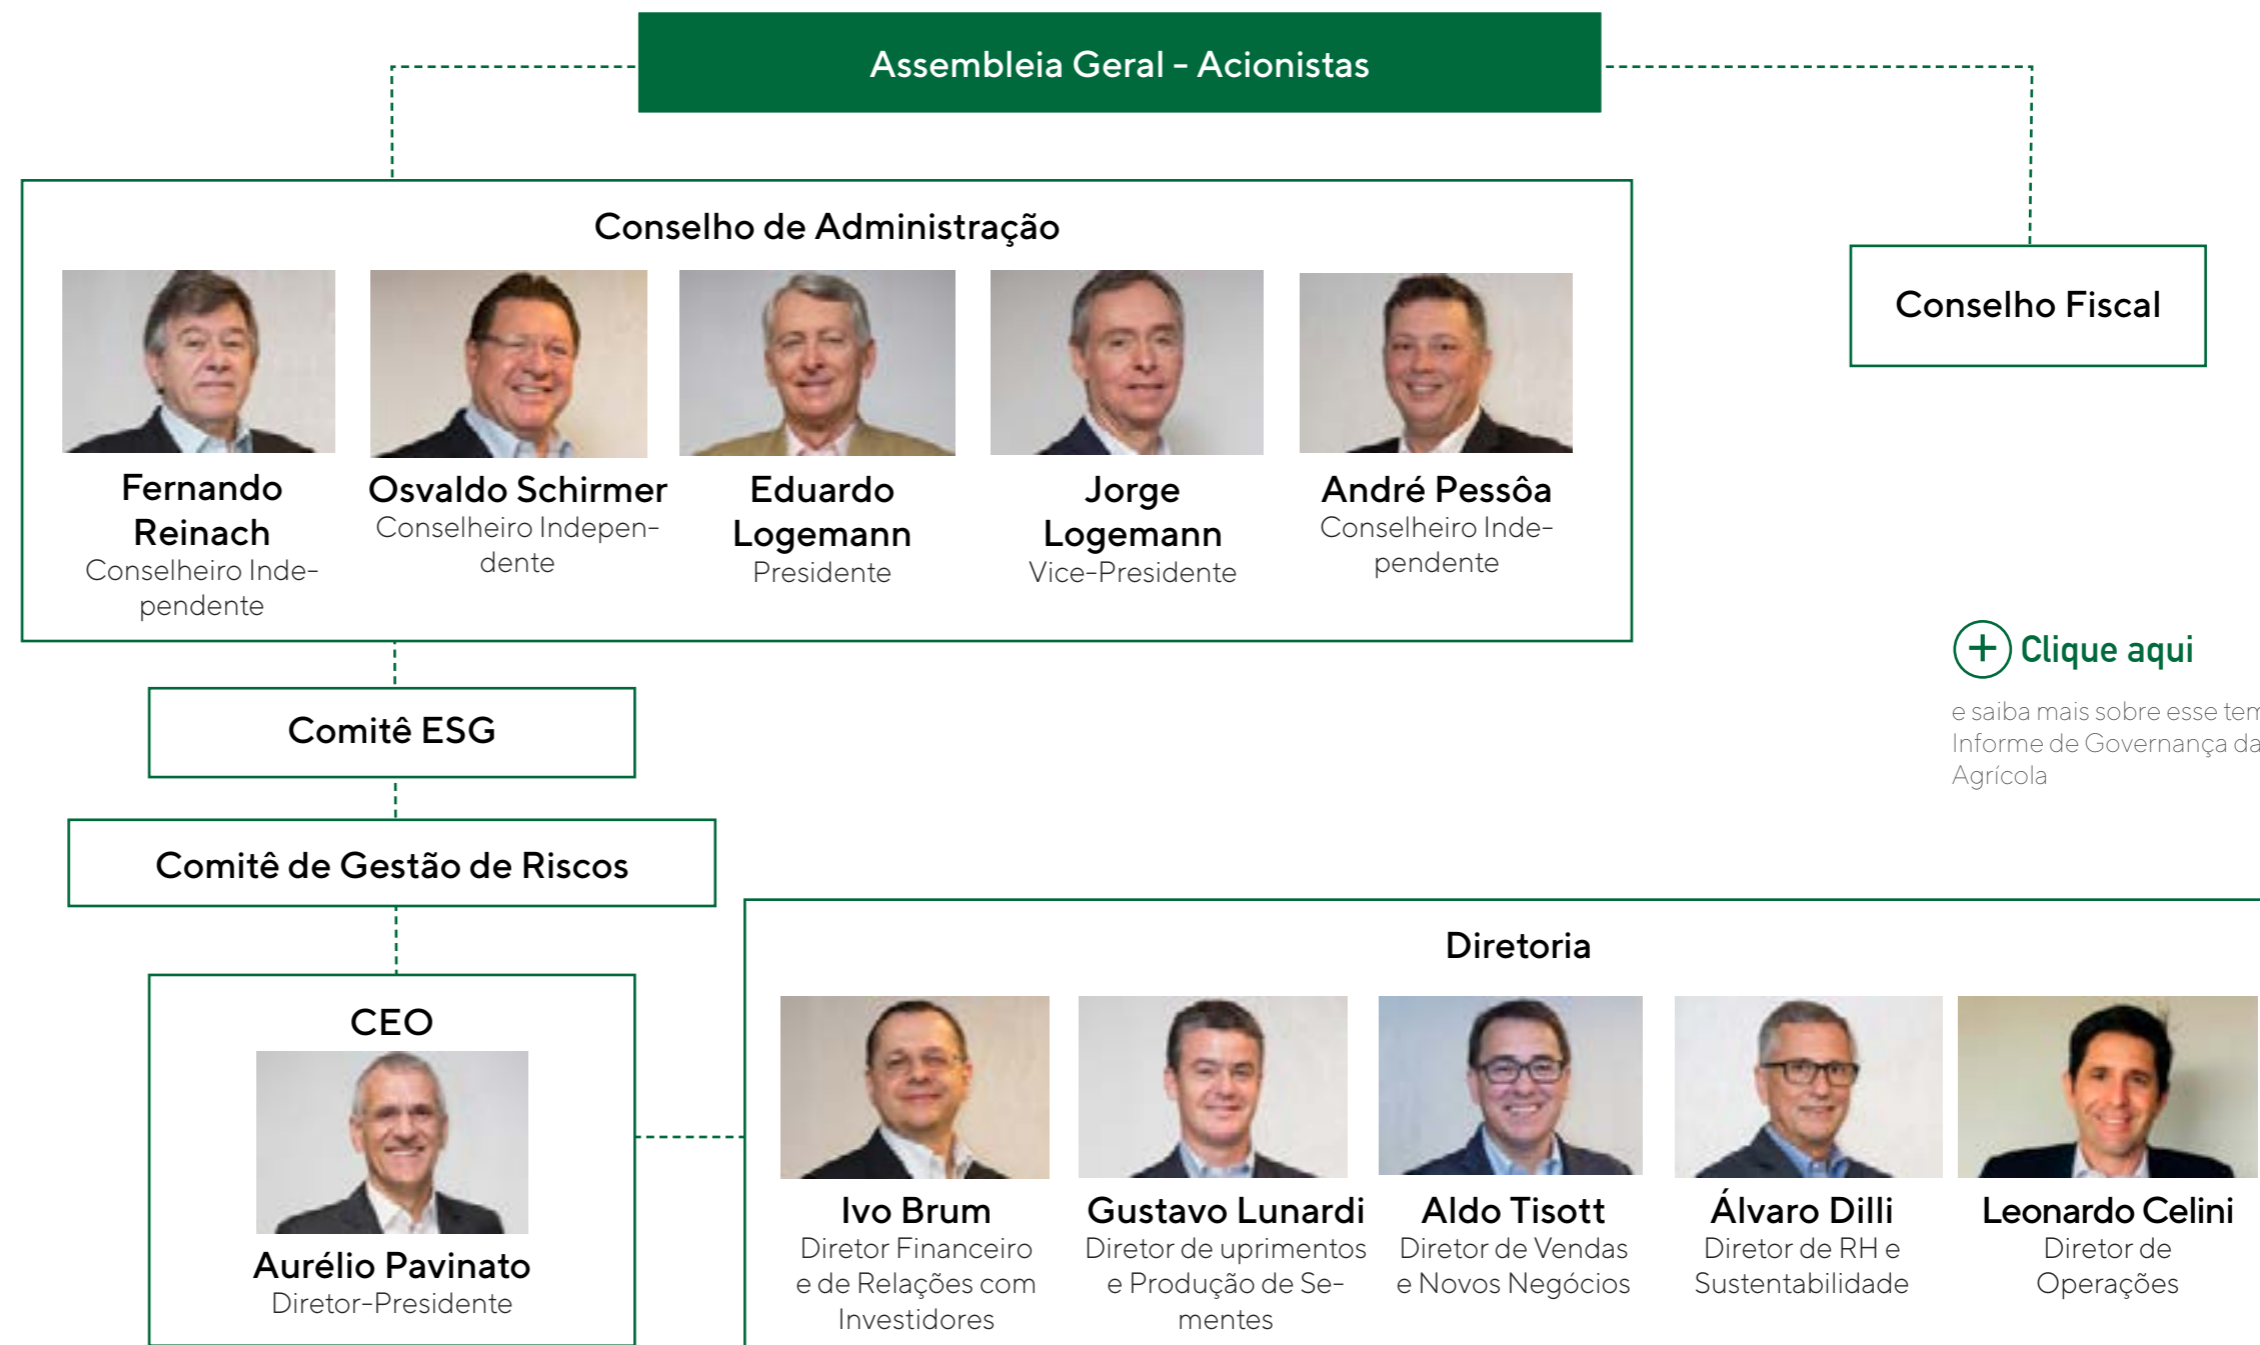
Assembleia Geral - Acionistas

Conselho de Administração

Fernando Reinach
Conselheiro Independente

Osvaldo Schirmer
Conselheiro Independente

Eduardo Logemann
Presidente

Jorge Logemann
Vice-Presidente

André Pessôa
Conselheiro Independente

Conselho Fiscal

Clique aqui

e saiba mais sobre esse tem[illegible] Informe de Governança da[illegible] Agrícola

Comitê ESG

Comitê de Gestão de Riscos

CEO

Aurélio Pavinato
Diretor-Presidente

Diretoria

Ivo Brum
Diretor Financeiro e de Relações com Investidores

Gustavo Lunardi
Diretor de uprimentos e Produção de Sementes

Aldo Tisott
Diretor de Vendas e Novos Negócios

Álvaro Dilli
Diretor de RH e Sustentabilidade

Leonardo Celini
Diretor de Operações